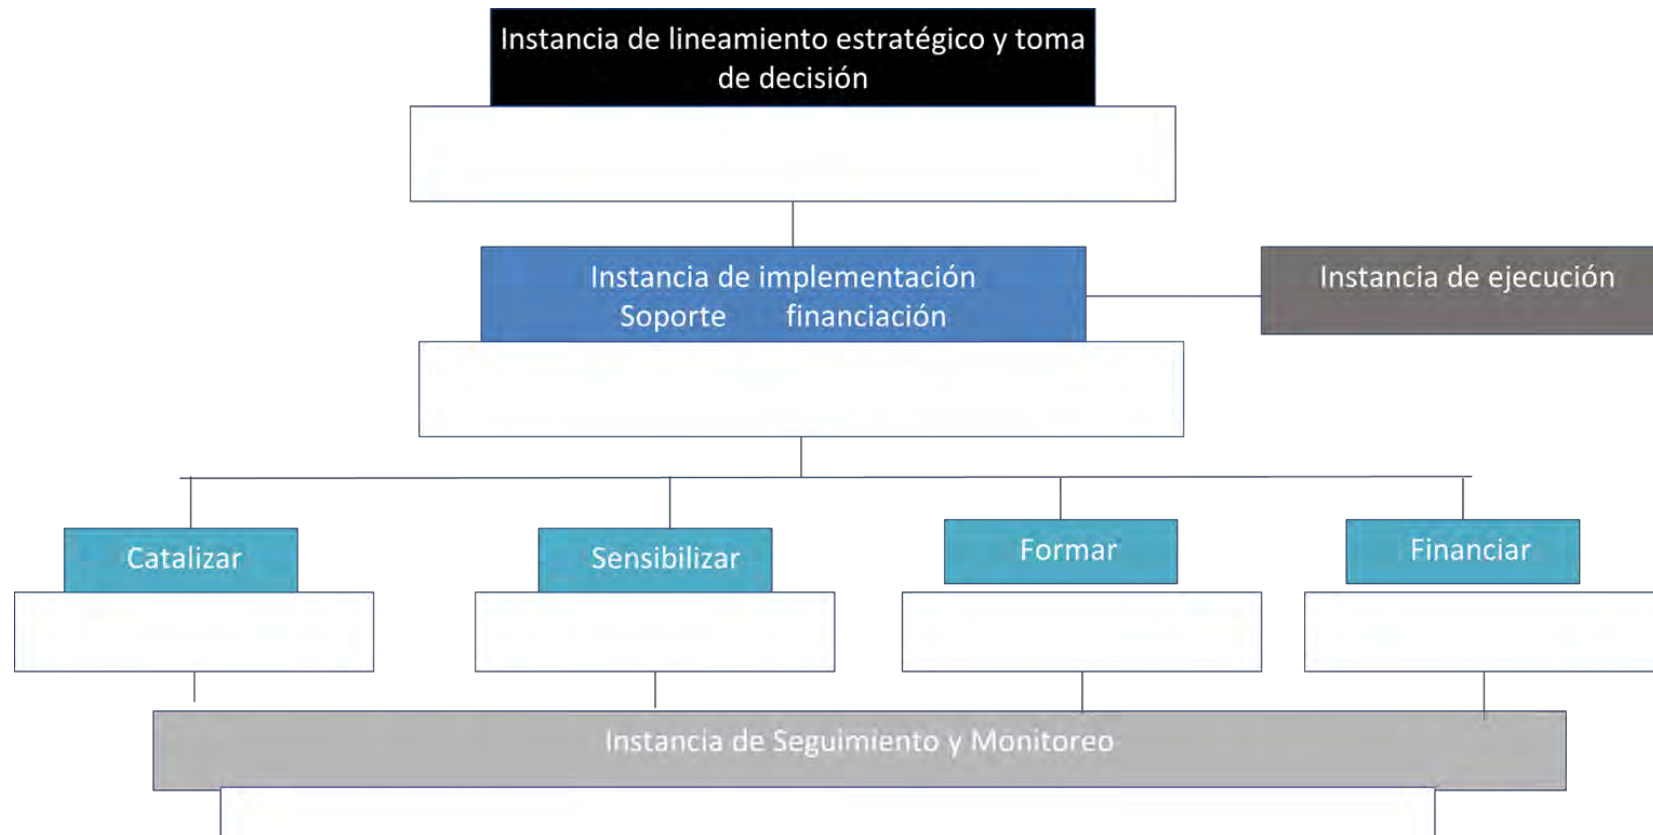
Instancia de lineamiento estratégico y toma de decisión

Instancia de implementación
Soporte financiación

Instancia de ejecución

Catalizar

Sensibilizar

Formar

Financiar

Instancia de Seguimiento y Monitoreo